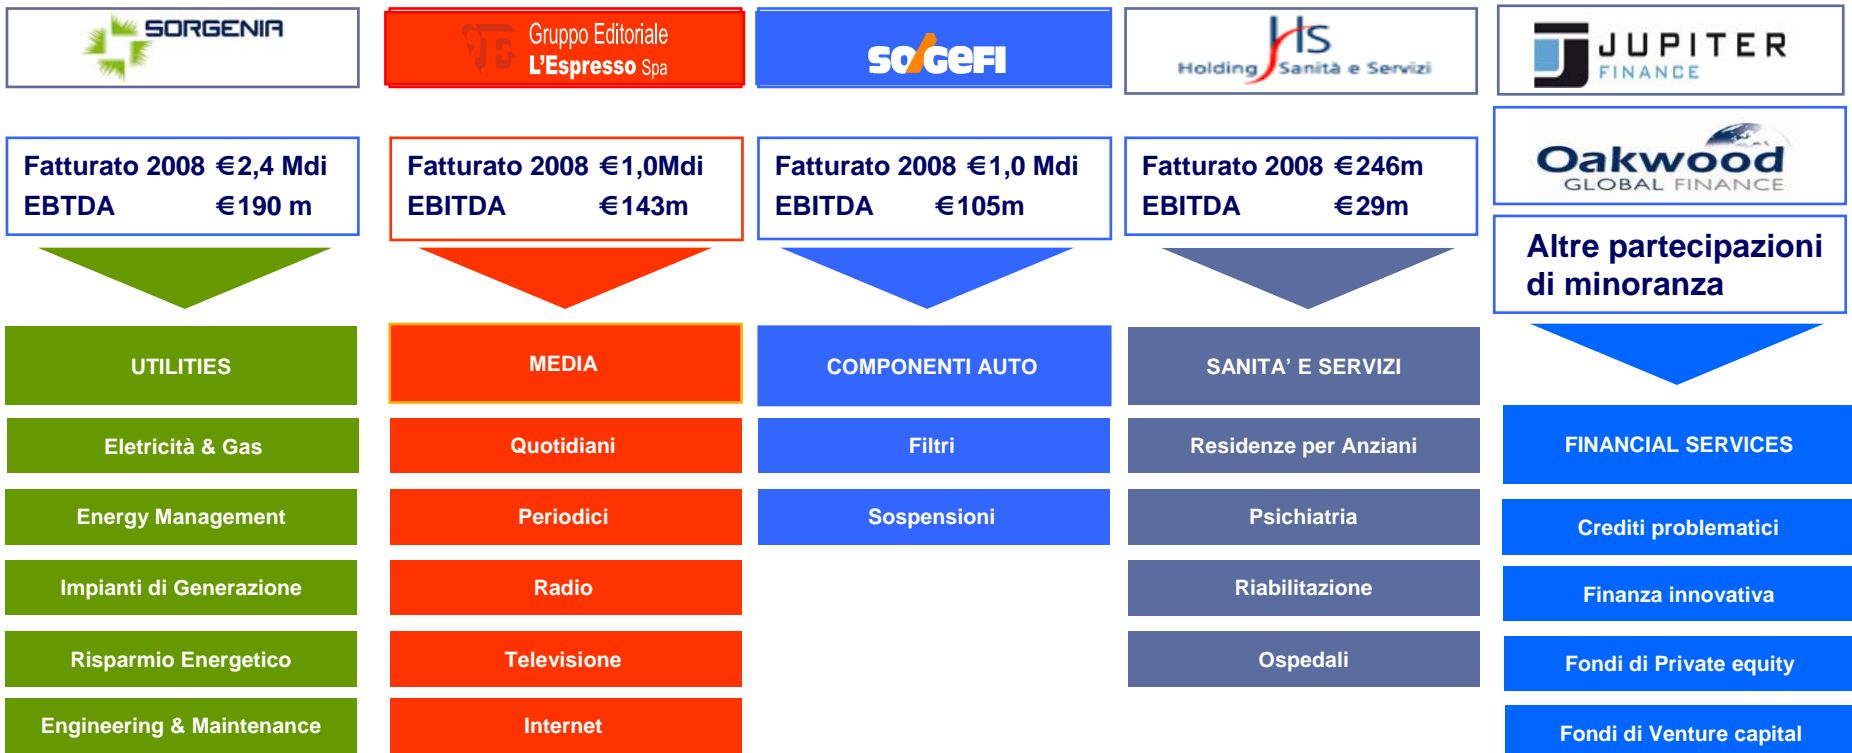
SORGENIA

Gruppo Editoriale L'Espresso Spa

SOGEFI

HS Holding Sanità e Servizi

JUPITER FINANCE

Oakwood GLOBAL FINANCE

Fatturato 2008 €2,4 Mdi
EBTDA €190 m

Fatturato 2008 €1,0Mdi
EBITDA €143m

Fatturato 2008 €1,0 Mdi
EBITDA €105m

Fatturato 2008 €246m
EBITDA €29m

Altre partecipazioni di minoranza

UTILITIES

Eletricità & Gas

Energy Management

Impianti di Generazione

Risparmio Energetico

Engineering & Maintenance

MEDIA

Quotidiani

Periodici

Radio

Televisione

Internet

COMPONENTI AUTO

Filtri

Sospensioni

SANITA' E SERVIZI

Residenze per Anziani

Psichiatria

Riabilitazione

Ospedali

FINANCIAL SERVICES

Crediti problematici

Finanza innovativa

Fondi di Private equity

Fondi di Venture capital